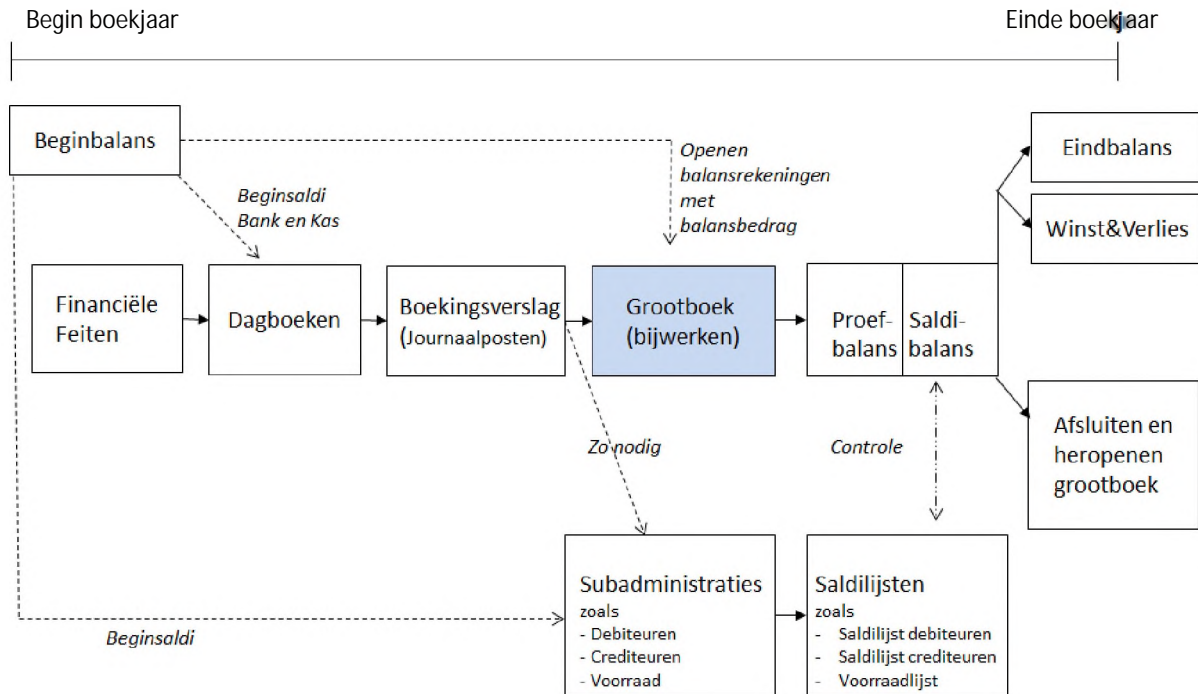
Begin boekjaar

Einde boekjaar

Beginbalans

Openen balansrekeningen met balansbedrag

Eindbalans

Beginsaldi Bank en Kas

Winst&Verlies

Financiële Feiten

Dagboeken

Boekingsverslag (Journaalposten)

Grootboek (bijwerken)

Proefbalans

Saldibalans

Zo nodig

Controle

Afsluiten en heropenen grootboek

Subadministraties
zoals
- Debiteuren
- Crediteuren
- Voorraad

Saldilijsten
zoals
- Saldilijst debiteuren
- Saldilijst crediteuren
- Voorraadlijst

Beginsaldi